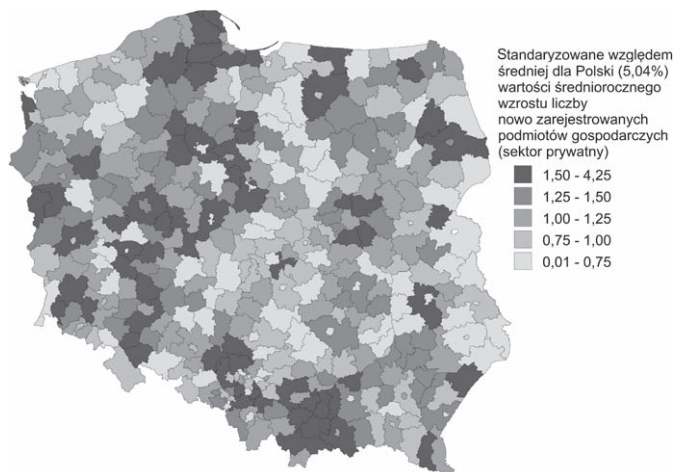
Standaryzowane względem średniej dla Polski (5,04%) wartości średniorocznego wzrostu liczby nowo zarejestrowanych podmiotów gospodarczych (sektor prywatny)

1,50 - 4,25
1,25 - 1,50
1,00 - 1,25
0,75 - 1,00
0,01 - 0,75